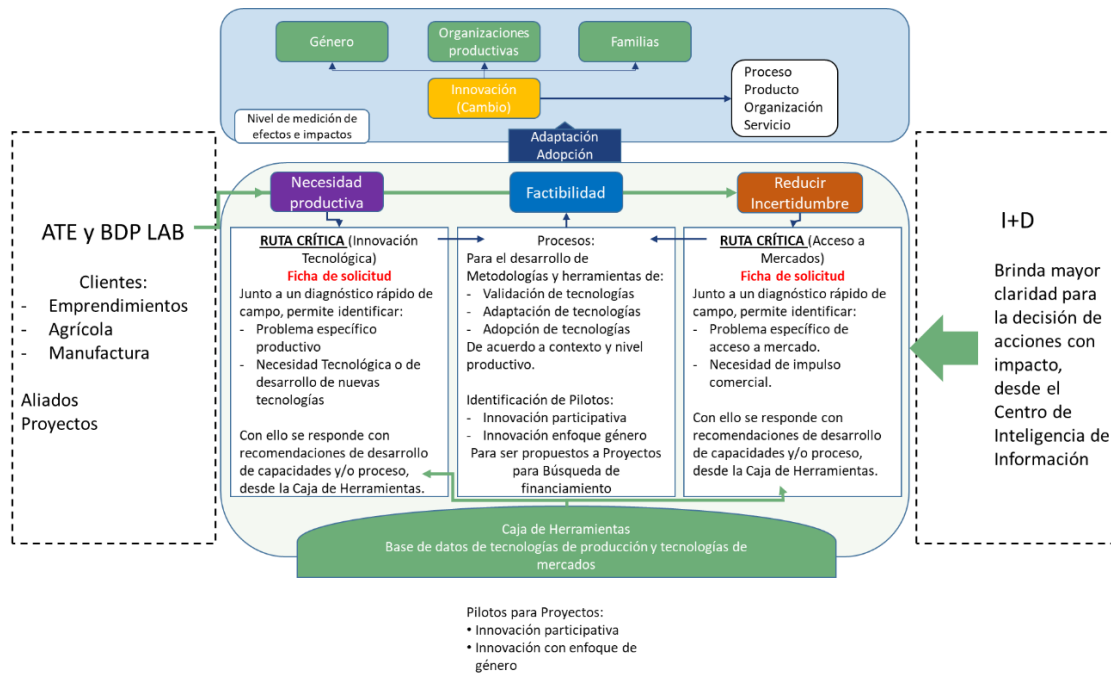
Género

Organizaciones productivas

Familias

Innovación (Cambio)

Proceso
Producto
Organización
Servicio

Nivel de medición de efectos e impactos

Adaptación
Adopción

ATE y BDP LAB

Clientes:
- Emprendimientos
- Agrícola
- Manufactura

Aliados
Proyectos

Necesidad productiva

Factibilidad

Reducir Incertidumbre

I+D

Brinda mayor claridad para la decisión de acciones con impacto, desde el Centro de Inteligencia de Información

RUTA CRÍTICA (Innovación Tecnológica)
Ficha de solicitud
Junto a un diagnóstico rápido de campo, permite identificar:
- Problema específico productivo
- Necesidad Tecnológica o de desarrollo de nuevas tecnologías

Con ello se responde con recomendaciones de desarrollo de capacidades y/o proceso, desde la Caja de Herramientas.

Procesos:
Para el desarrollo de Metodologías y herramientas de:
- Validación de tecnologías
- Adaptación de tecnologías
- Adopción de tecnologías
De acuerdo a contexto y nivel productivo.

Identificación de Pilotos:
- Innovación participativa
- Innovación enfoque género
Para ser propuestos a Proyectos para Búsqueda de financiamiento

RUTA CRÍTICA (Acceso a Mercados)
Ficha de solicitud
Junto a un diagnóstico rápido de campo, permite identificar:
- Problema específico de acceso a mercado.
- Necesidad de impulso comercial.

Con ello se responde con recomendaciones de desarrollo de capacidades y/o proceso, desde la Caja de Herramientas.

Caja de Herramientas
Base de datos de tecnologías de producción y tecnologías de mercados

Pilotos para Proyectos:
• Innovación participativa
• Innovación con enfoque de género